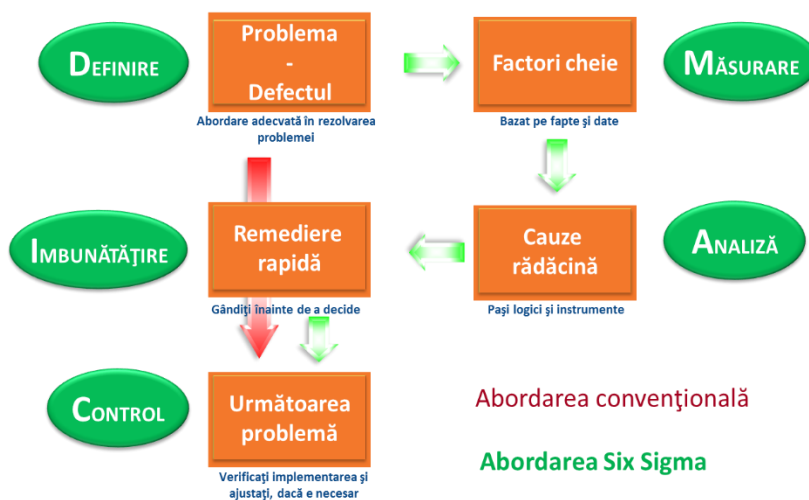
DEFINIRE

Problema
-
Defectul

Abordare adecvată în rezolvarea problemei

Factori cheie

MĂSURARE

Bazat pe fapte şi date

IMBUNĂTĂŢIRE

Remediere rapidă

Cauze rădăcină

ANALIZĂ

Gândiţi înainte de a decide

Paşi logici şi instrumente

CONTROL

Următoarea problemă

Verificaţi implementarea şi ajustaţi, dacă e necesar

Abordarea convenţională

Abordarea Six Sigma